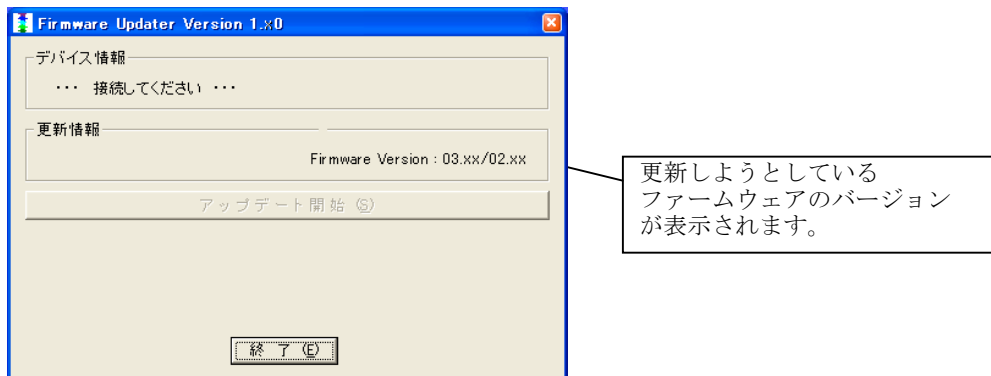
Firmware Updater Version 1.x0

デバイス情報

・・・ 接続してください ・・・

更新情報

Firmware Version : 03.xx/02.xx

アップデート開始 (S)

終了 (E)

更新しようとしている ファームウェアのバージョン が表示されます。